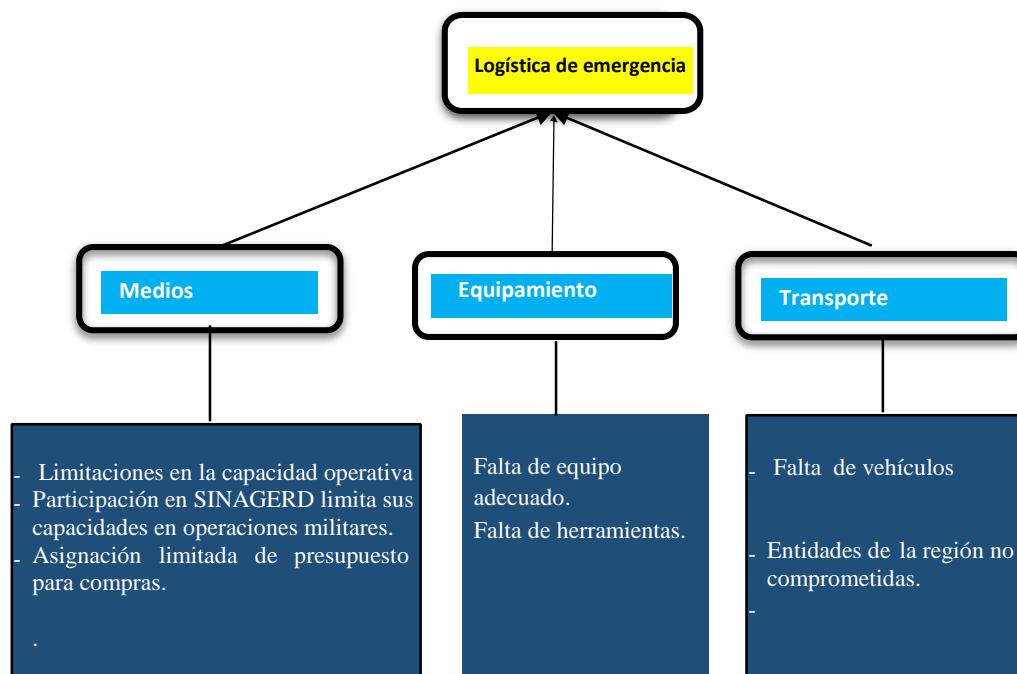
Logística de emergencia

Medios

Equipamiento

Transporte

- Limitaciones en la capacidad operativa
- Participación en SINAGERD limita sus capacidades en operaciones militares.
- Asignación limitada de presupuesto para compras.

.

Falta de equipo adecuado.
Falta de herramientas.

- Falta de vehículos

- Entidades de la región no comprometidas.
-